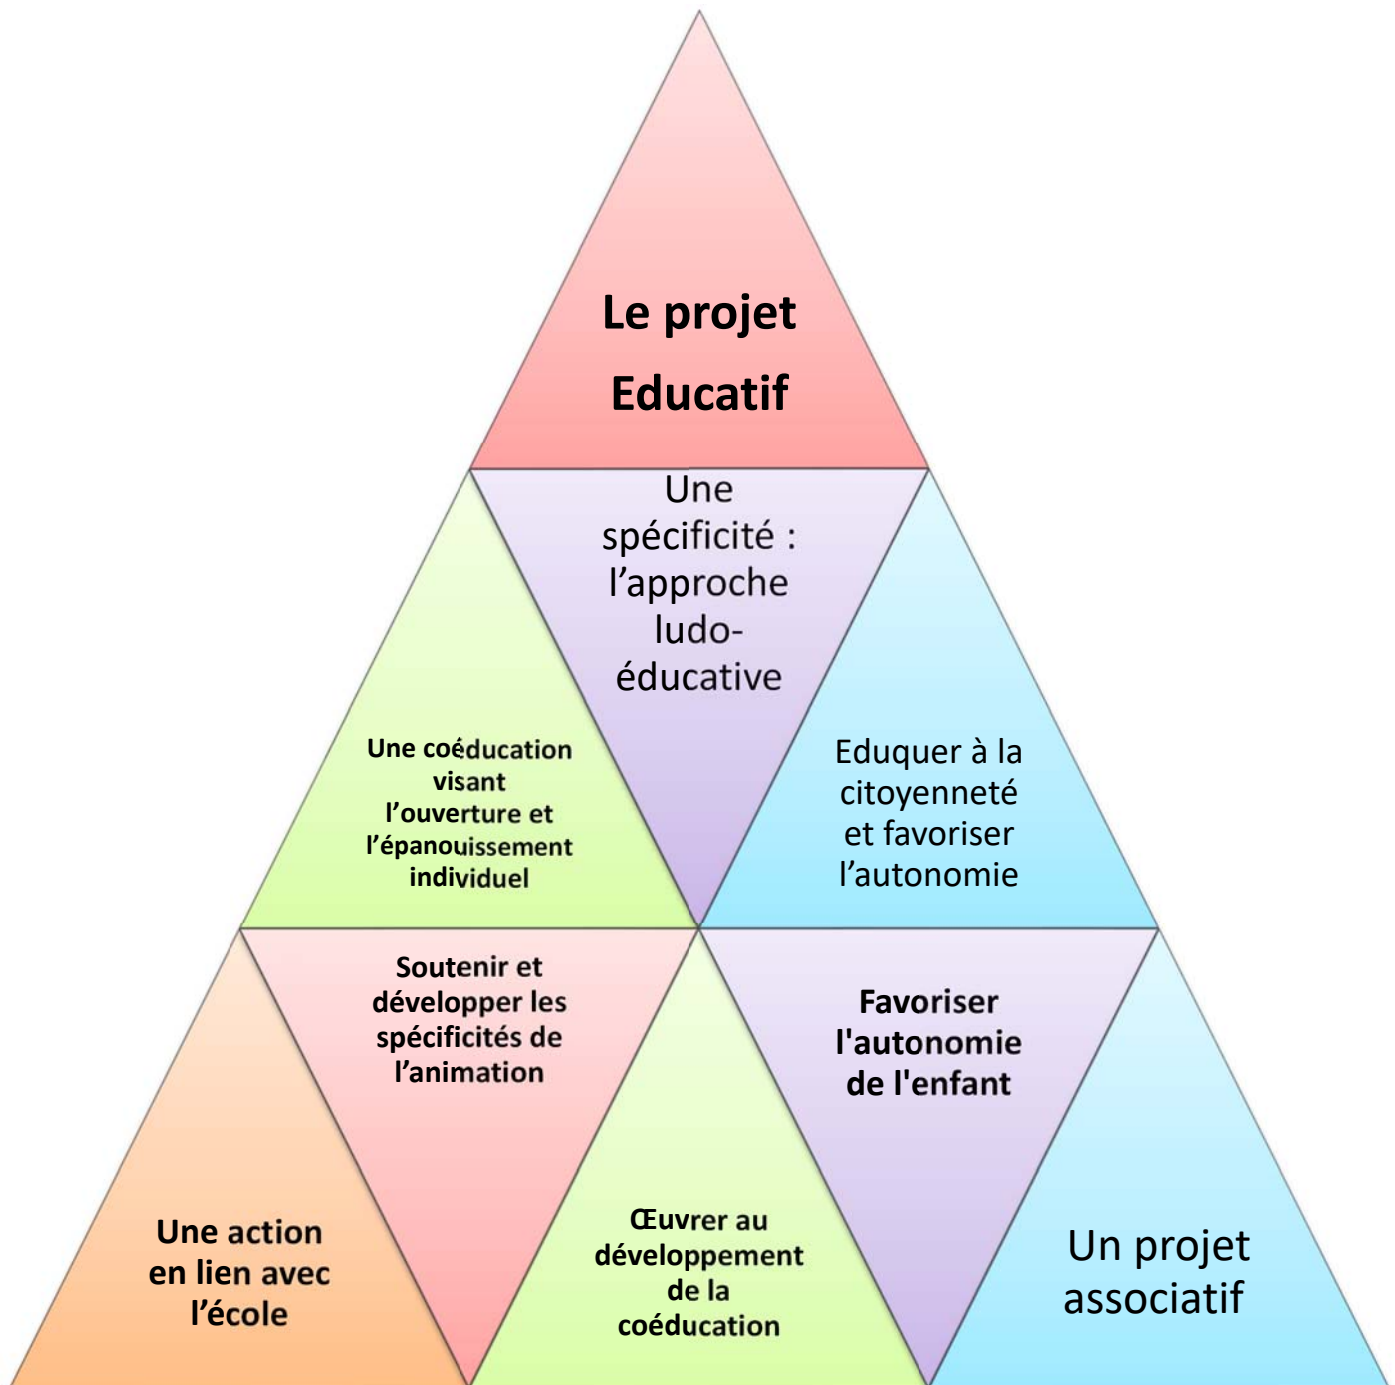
Le projet Educatif

Une coéducation visant l’ouverture et l’épanouissement individuel

Une spécificité : l’approche ludo-éducative

Eduquer à la citoyenneté et favoriser l’autonomie

Une action en lien avec l’école

Soutenir et développer les spécificités de l’animation

Œuvrer au développement de la coéducation

Favoriser l'autonomie de l'enfant

Un projet associatif